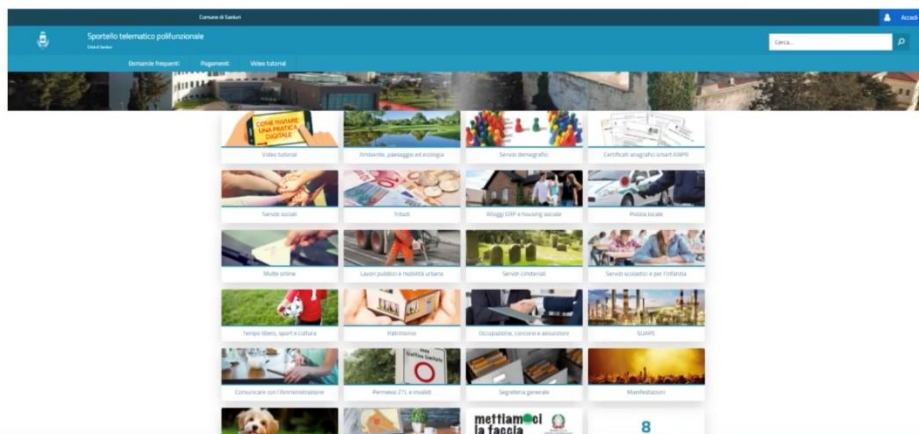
Comune di Sanluri

Accedi

Sportello telematico polifunzionale

Città di Sanluri

Cerca...

Domande frequenti

Pagamenti

Video tutorial

COME INVIARE UNA PRATICA DIGITALE

Video tutorial

Ambiente, paesaggio ed ecologia

Servizi demografici

Certificati anagrafici smart ANPR

Servizi sociali

Tributi

Alloggi ERP e housing sociale

Polizia locale

Multe online

Lavori pubblici e mobilità urbana

Servizi cimiteriali

Servizi scolastici e per l'infanzia

Tempo libero, sport e cultura

Patrimonio

Occupazione, concorsi e assunzioni

SUAPE

Comunicare con l'Amministrazione

Permessi ZTL e invalidi

Segreteria generale

Manifestazioni

mettiamoci la faccia

8